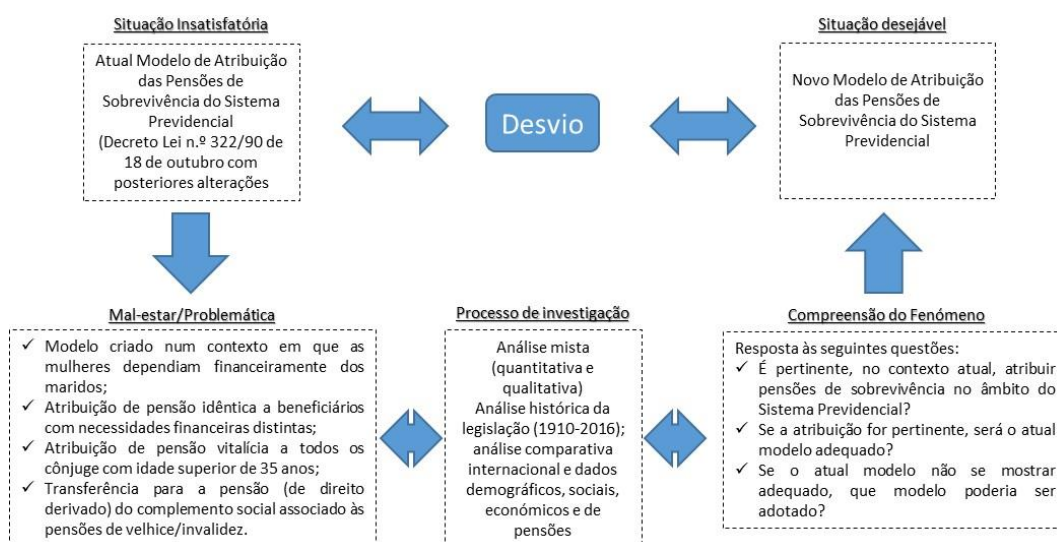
Situação Insatisfatória

Atual Modelo de Atribuição das Pensões de Sobrevivência do Sistema Previdencial (Decreto Lei n.º 322/90 de 18 de outubro com posteriores alterações

Desvio

Situação desejável

Novo Modelo de Atribuição das Pensões de Sobrevivência do Sistema Previdencial

Mal-estar/Problemática

✓ Modelo criado num contexto em que as mulheres dependiam financeiramente dos maridos;
✓ Atribuição de pensão idêntica a beneficiários com necessidades financeiras distintas;
✓ Atribuição de pensão vitalícia a todos os cônjuge com idade superior de 35 anos;
✓ Transferência para a pensão (de direito derivado) do complemento social associado às pensões de velhice/invalidez.

Processo de investigação

Análise mista (quantitativa e qualitativa)
Análise histórica da legislação (1910-2016); análise comparativa internacional e dados demográficos, sociais, económicos e de pensões

Compreensão do Fenómeno

Resposta às seguintes questões:
✓ É pertinente, no contexto atual, atribuir pensões de sobrevivência no âmbito do Sistema Previdencial?
✓ Se a atribuição for pertinente, será o atual modelo adequado?
✓ Se o atual modelo não se mostrar adequado, que modelo poderia ser adotado?